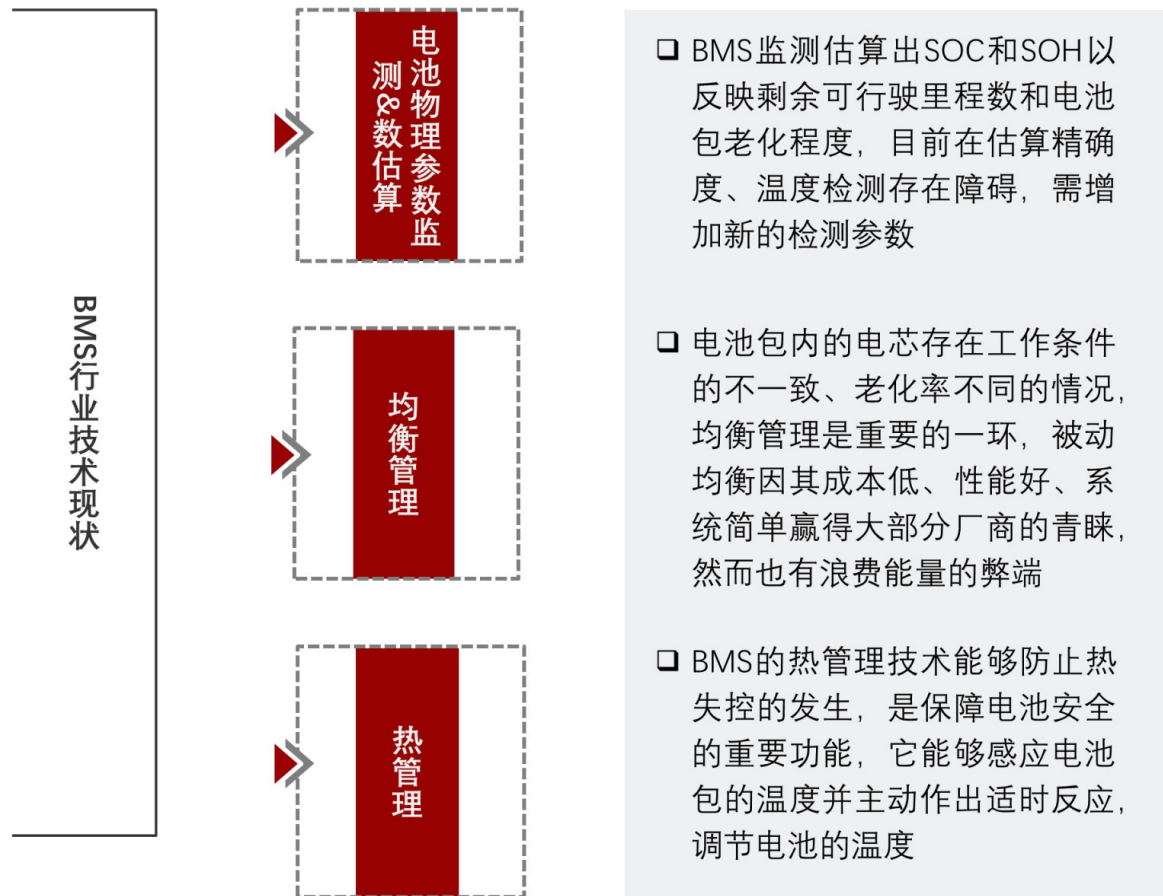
BMS行业技术现状

电池物理参数监测&数估算

❑ BMS监测估算出SOC和SOH以反映剩余可行驶里程数和电池包老化程度，目前在估算精确度、温度检测存在障碍，需增加新的检测参数

均衡管理

❑ 电池包内的电芯存在工作条件的不一致、老化率不同的情况，均衡管理是重要的一环，被动均衡因其成本低、性能好、系统简单赢得大部分厂商的青睐，然而也有浪费能量的弊端

热管理

❑ BMS的热管理技术能够防止热失控的发生，是保障电池安全的重要功能，它能够感应电池包的温度并主动作出适时反应，调节电池的温度